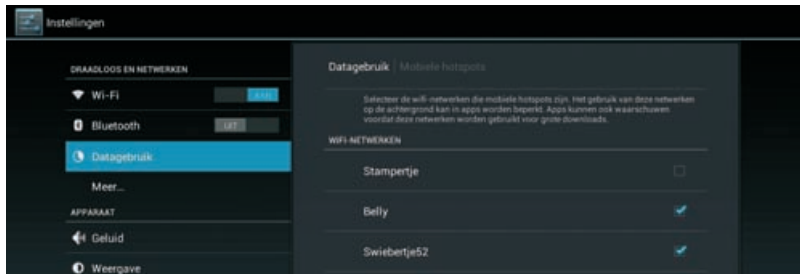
Instellingen

DRAADLOOS EN NETWERKEN

Wi-Fi AAN

Bluetooth UIT

Datagebruik

Meer...

APPARAAT

Geluid

Weergave

Datagebruik | Mobiele hotspots

Selecteer de wifi-netwerken die mobiele hotspots zijn. Het gebruik van deze netwerken op de achtergrond kan in apps worden beperkt. Apps kunnen ook waarschuwen voordat deze netwerken worden gebruikt voor grote downloads.

WIFI-NETWERKEN

Stampertje

Belly

Swiebertje52